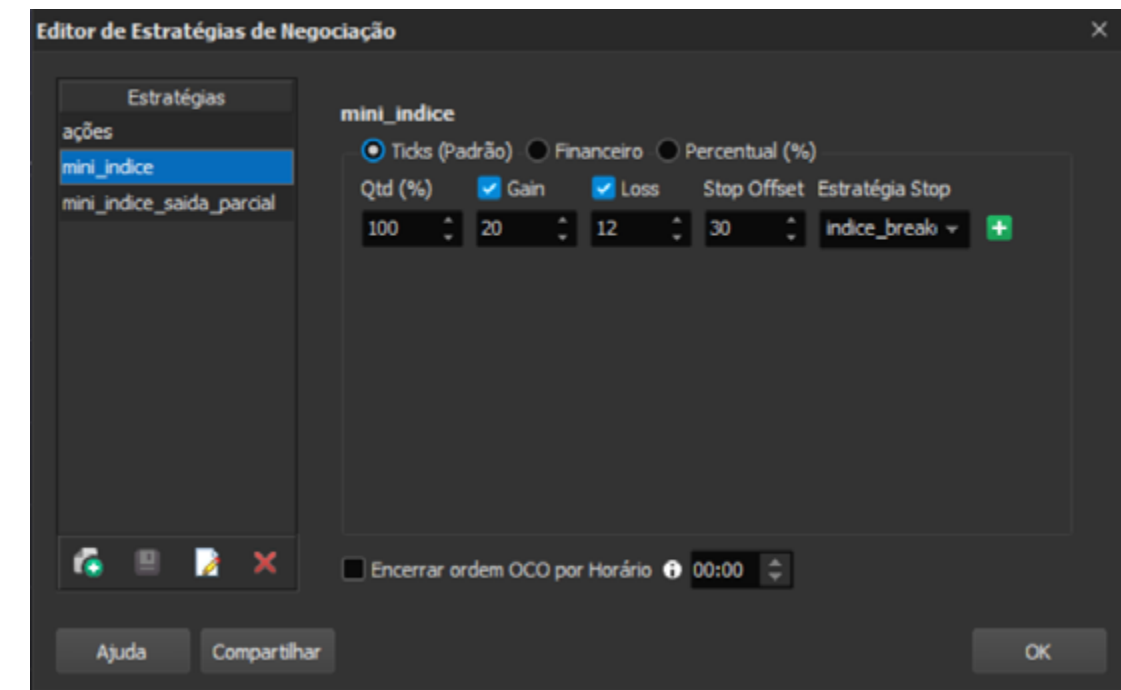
Editor de Estratégias de Negociação

Estratégias
ações
mini_indice
mini_indice_saida_parcial

mini_indice
Ticks (Padrão) Financeiro Percentual (%)

| Qtd (%) | Gain | Loss | Stop Offset | Estratégia Stop |
|---|---|---|---|---|
| 100 | 20 | 12 | 30 | indice_breal |

Encerrar ordem OCO por Horário 00:00

Ajuda Compartilhar OK